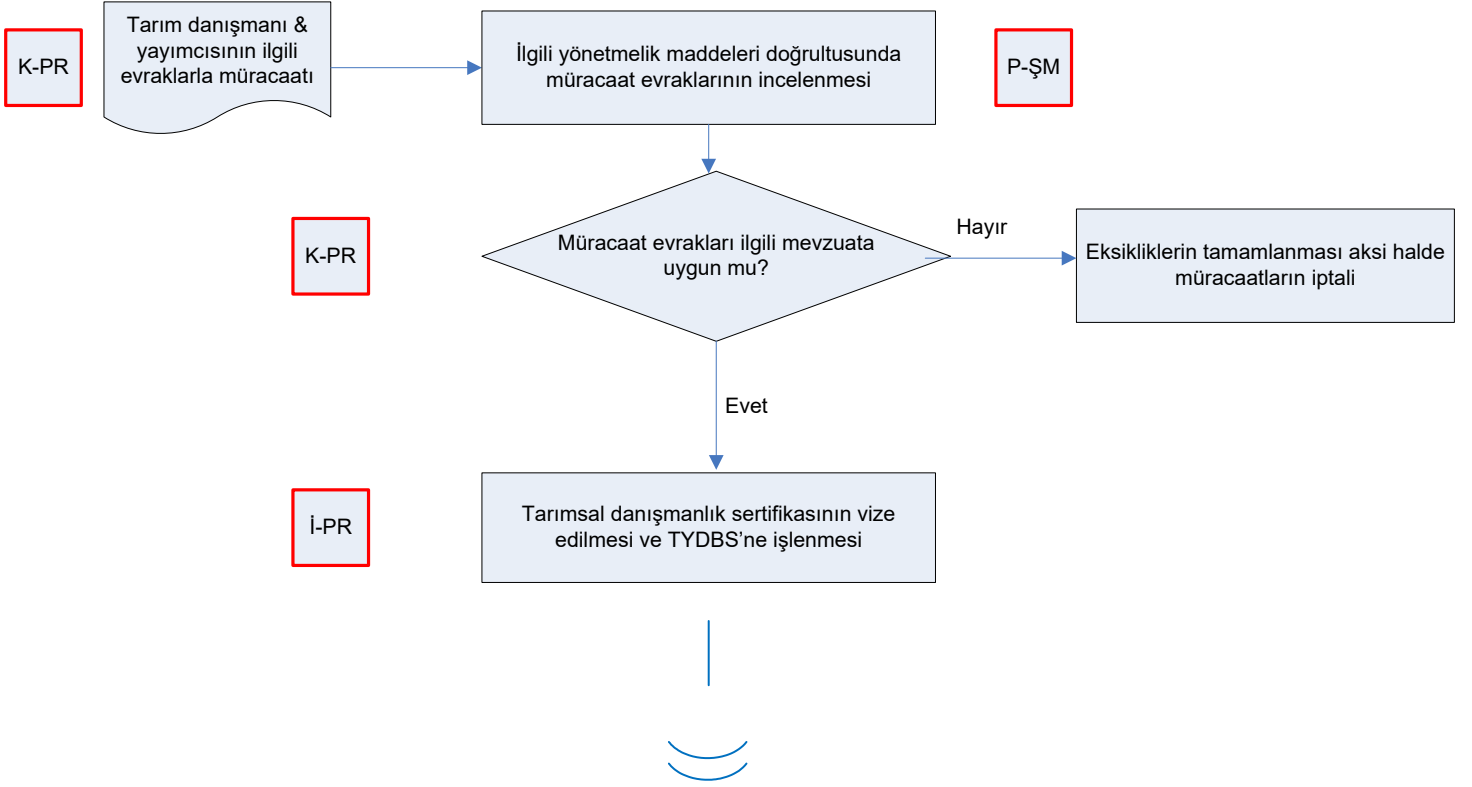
K-PR

Tarım danışmanı & yayımcısının ilgili evraklarla müracaatı

İlgili yönetmelik maddeleri doğrultusunda müracaat evraklarının incelenmesi

P-ŞM

K-PR

Müracaat evrakları ilgili mevzuata uygun mu?

Hayır

Eksikliklerin tamamlanması aksi halde müracaatların iptali

Evet

İ-PR

Tarımsal danışmanlık sertifikasının vize edilmesi ve TYDBS'ne işlenmesi